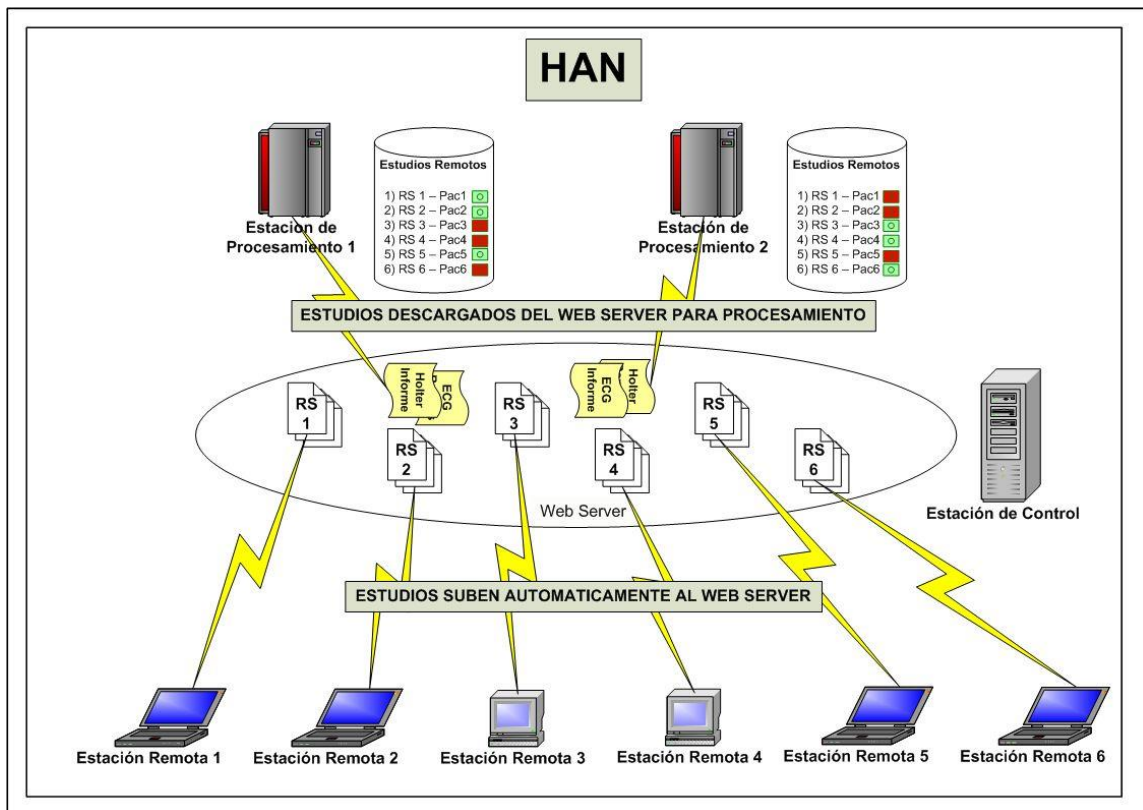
HAN

Estacion de Procesamiento 1

Estudios Remotos

1) RS 1 – Pac1
2) RS 2 – Pac2
3) RS 3 – Pac3
4) RS 4 – Pac4
5) RS 5 – Pac5
6) RS 6 – Pac6

Estación de Procesamiento 2

Estudios Remotos

1) RS 1 – Pac1
2) RS 2 – Pac2
3) RS 3 – Pac3
4) RS 4 – Pac4
5) RS 5 – Pac5
6) RS 6 – Pac6

ESTUDIOS DESCARGADOS DEL WEB SERVER PARA PROCESAMIENTO

ECG
Holter
Informe

ECG
Informe
Holter

RS 1

RS 2

RS 3

RS 4

RS 5

RS 6

Web Server

Estación de Control

ESTUDIOS SUBEN AUTOMATICAMENTE AL WEB SERVER

Estación Remota 1

Estación Remota 2

Estación Remota 3

Estación Remota 4

Estación Remota 5

Estación Remota 6